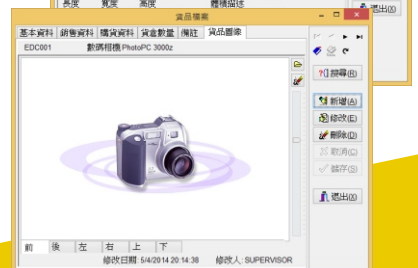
長度 寬度 高度 體積描述
退出(X)
貨品檔案
基本資料 銷售資料 購貨資料 資產數量 備註 貨品圖像
EDC001 數碼相機 PhotoPC 3000z
?| 說明(H)
新增(A)
修改(E)
刪除(D)
取消(C)
儲存(S)
退出(X)
前 後 左 右 上 下
修改日期: 5/4/2014 20:14:38 修改人: SUPERVISOR